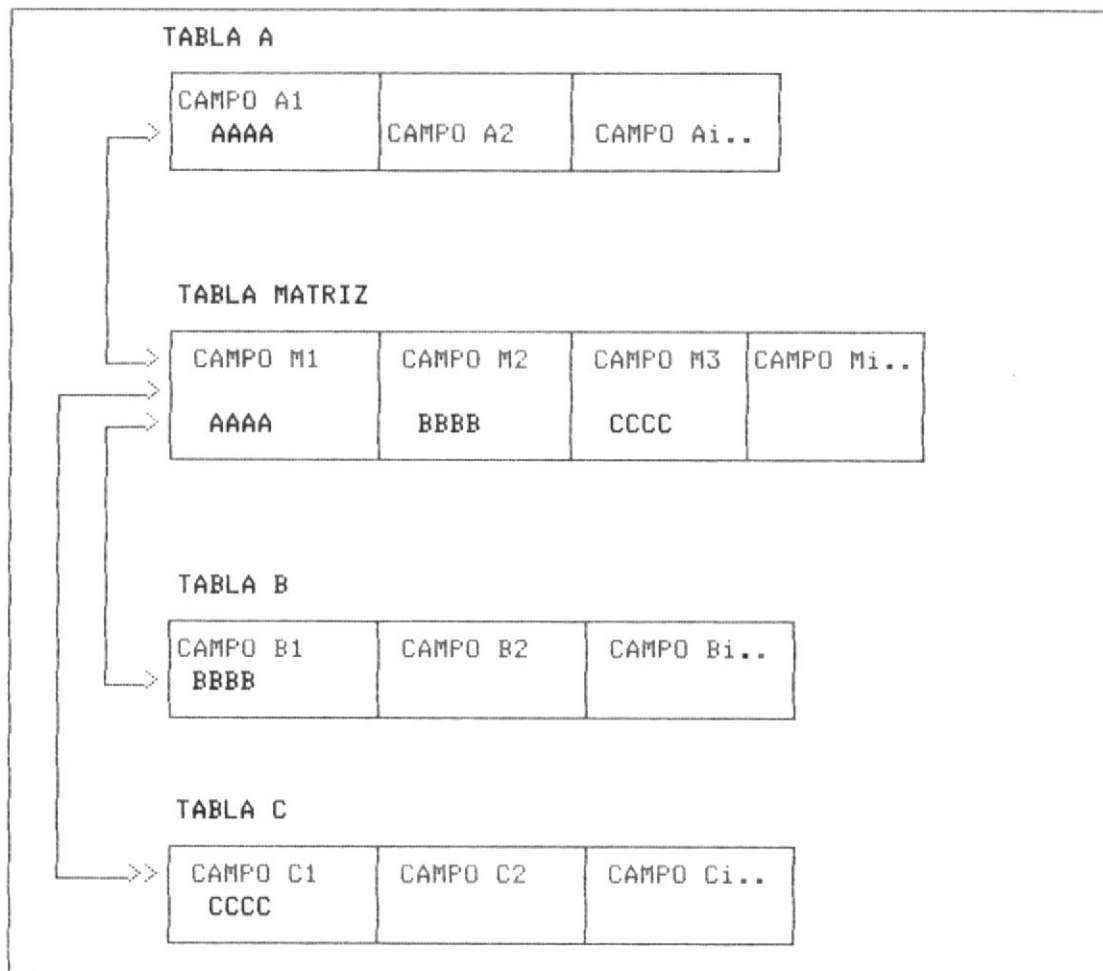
TABLA A

| CAMPO A1 AAAA | CAMPO A2 | CAMPO Ai.. |
|---|---|---|

TABLA MATRIZ

| CAMPO M1 | CAMPO M2 | CAMPO M3 | CAMPO Mi.. |
|---|---|---|---|
| AAAA | BBBB | CCCC | |

TABLA B

| CAMPO B1 BBBB | CAMPO B2 | CAMPO Bi.. |
|---|---|---|

TABLA C

| CAMPO C1 CCCC | CAMPO C2 | CAMPO Ci.. |
|---|---|---|